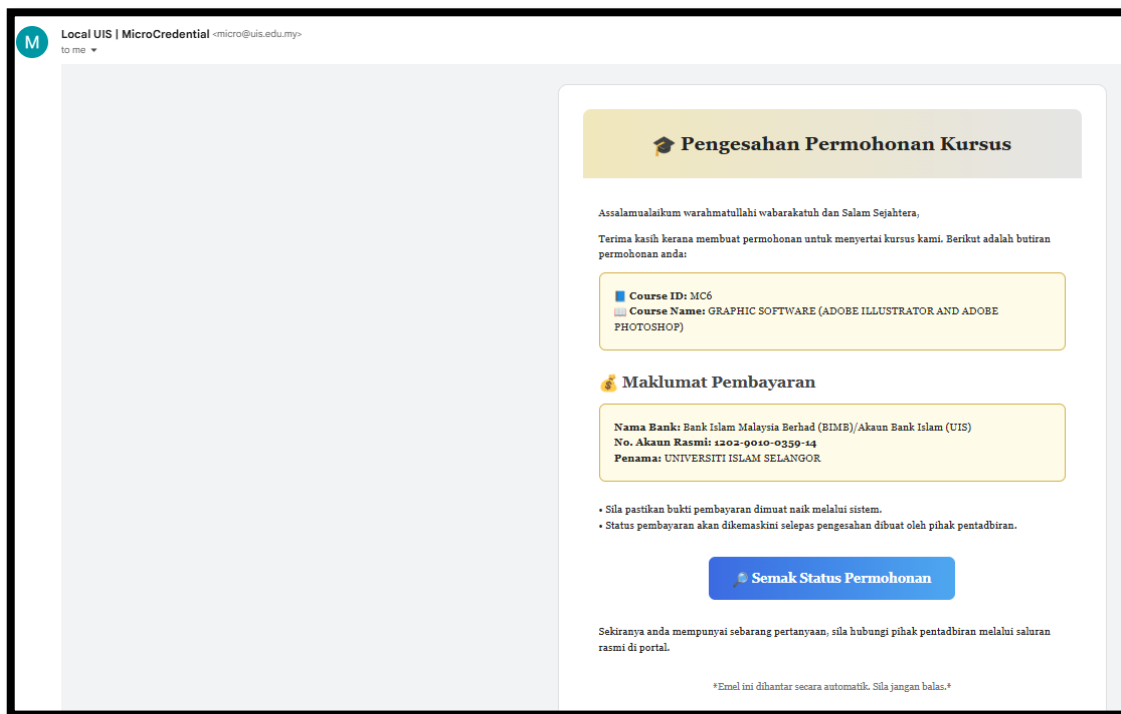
M

Local UIS | MicroCredential <micro@uis.edu.my>
to me

🎓 Pengesahan Permohonan Kursus

Assalamualaikum warahmatullahi wabarakatuh dan Salam Sejahtera,

Terima kasih kerana membuat permohonan untuk menyertai kursus kami. Berikut adalah butiran permohonan anda:

📘 Course ID: MC6
📖 Course Name: GRAPHIC SOFTWARE (ADOBE ILLUSTRATOR AND ADOBE PHOTOSHOP)

💰 Maklumat Pembayaran

Nama Bank: Bank Islam Malaysia Berhad (BIMB)/Akaun Bank Islam (UIS)
No. Akaun Rasmi: 1202-9010-0359-14
Penama: UNIVERSITI ISLAM SELANGOR

• Sila pastikan bukti pembayaran dimuat naik melalui sistem.
• Status pembayaran akan dikemaskini selepas pengesahan dibuat oleh pihak pentadbiran.

🔎 Semak Status Permohonan

Sekiranya anda mempunyai sebarang pertanyaan, sila hubungi pihak pentadbiran melalui saluran rasmi di portal.

*Emel ini dihantar secara automatik. Sila jangan balas.*